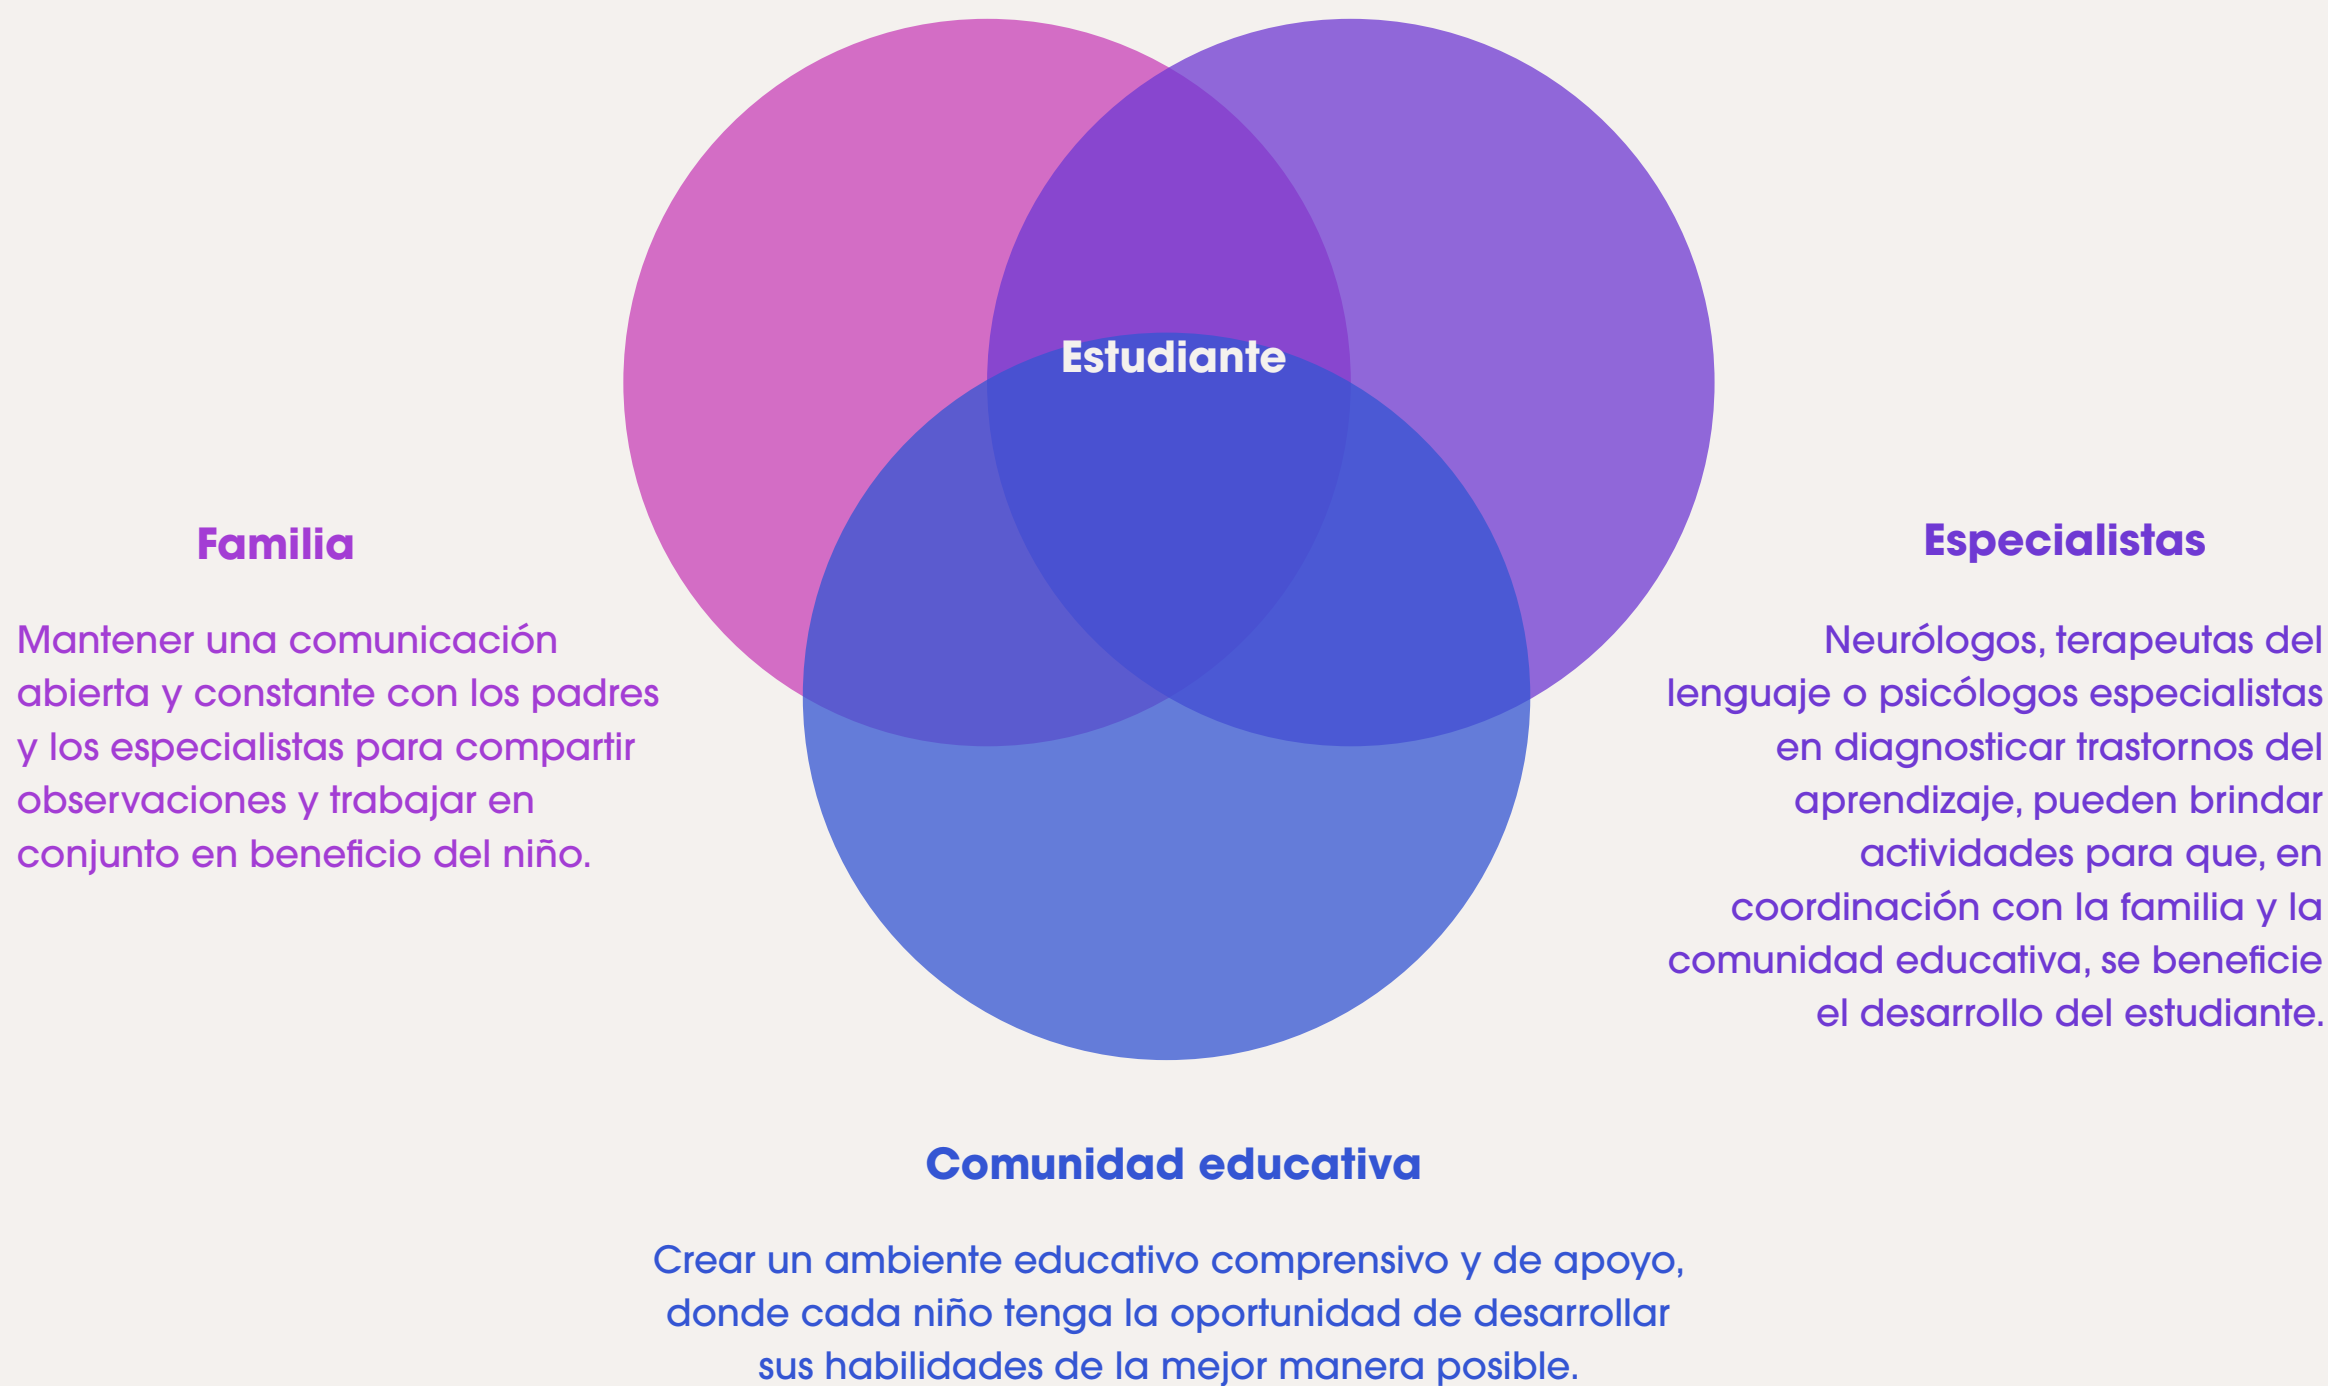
Estudiante

Familia

Mantener una comunicación abierta y constante con los padres y los especialistas para compartir observaciones y trabajar en conjunto en beneficio del niño.

Especialistas

Neurólogos, terapeutas del lenguaje o psicólogos especialistas en diagnosticar trastornos del aprendizaje, pueden brindar actividades para que, en coordinación con la familia y la comunidad educativa, se beneficie el desarrollo del estudiante.

Comunidad educativa

Crear un ambiente educativo comprensivo y de apoyo, donde cada niño tenga la oportunidad de desarrollar sus habilidades de la mejor manera posible.